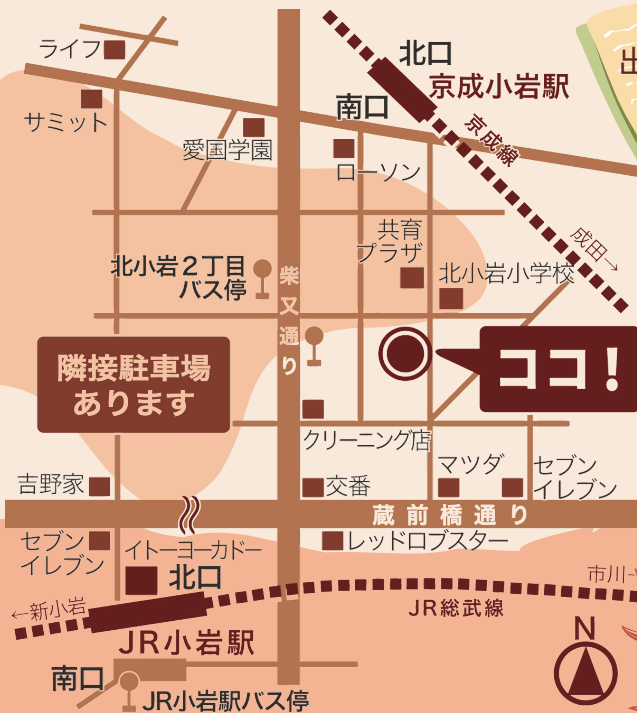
ライフ
サミット
愛国学園
北口
京成小岩駅
南口
京成線
ローソン
共育プラザ
成田→
北小岩２丁目バス停
柴又通り
北小岩小学校
隣接駐車場あります
ココ！
クリーニング店
吉野家
交番
マツダ
セブンイレブン
蔵前橋通り
セブンイレブン
イトーヨーカドー
レッドロブスター
北口
←新小岩
JR総武線
市川
JR小岩駅
南口
JR小岩駅バス停
N
出